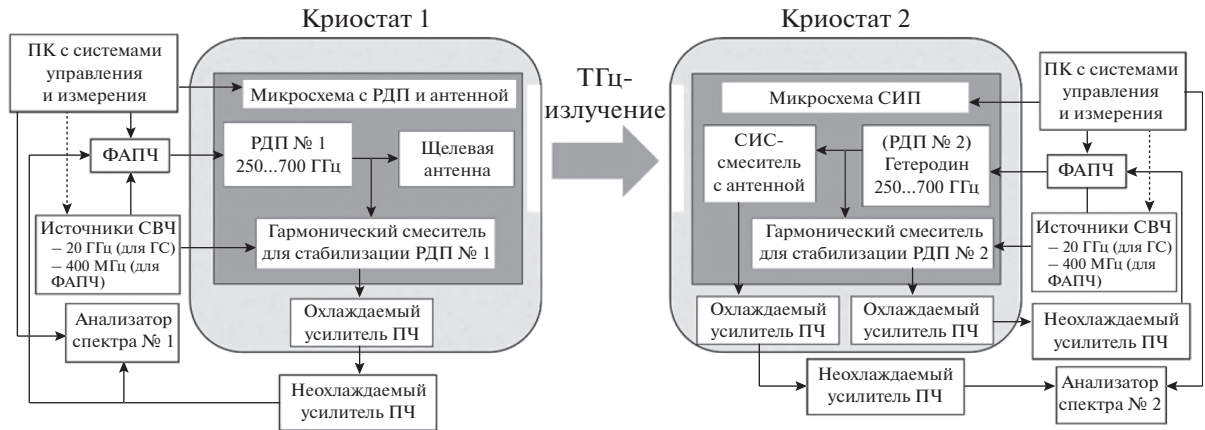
Криостат 1

ПК с системами управления и измерения

Микросхема с РДП и антенной

ФАПЧ

РДП № 1 250...700 ГГц

Щелевая антенна

Источники СВЧ – 20 ГГц (для ГС) – 400 МГц (для ФАПЧ)

Гармонический смеситель для стабилизации РДП № 1

Охлаждаемый усилитель ПЧ

Анализатор спектра № 1

Неохлаждаемый усилитель ПЧ

ТГц-излучение

Криостат 2

Микросхема СИП

ПК с системами управления и измерения

СИС-смеситель с антенной

(РДП № 2) Гетеродин 250...700 ГГц

ФАПЧ

Гармонический смеситель для стабилизации РДП № 2

Источники СВЧ – 20 ГГц (для ГС) – 400 МГц (для ФАПЧ)

Охлаждаемый усилитель ПЧ

Охлаждаемый усилитель ПЧ

Неохлаждаемый усилитель ПЧ

Неохлаждаемый усилитель ПЧ

Анализатор спектра № 2